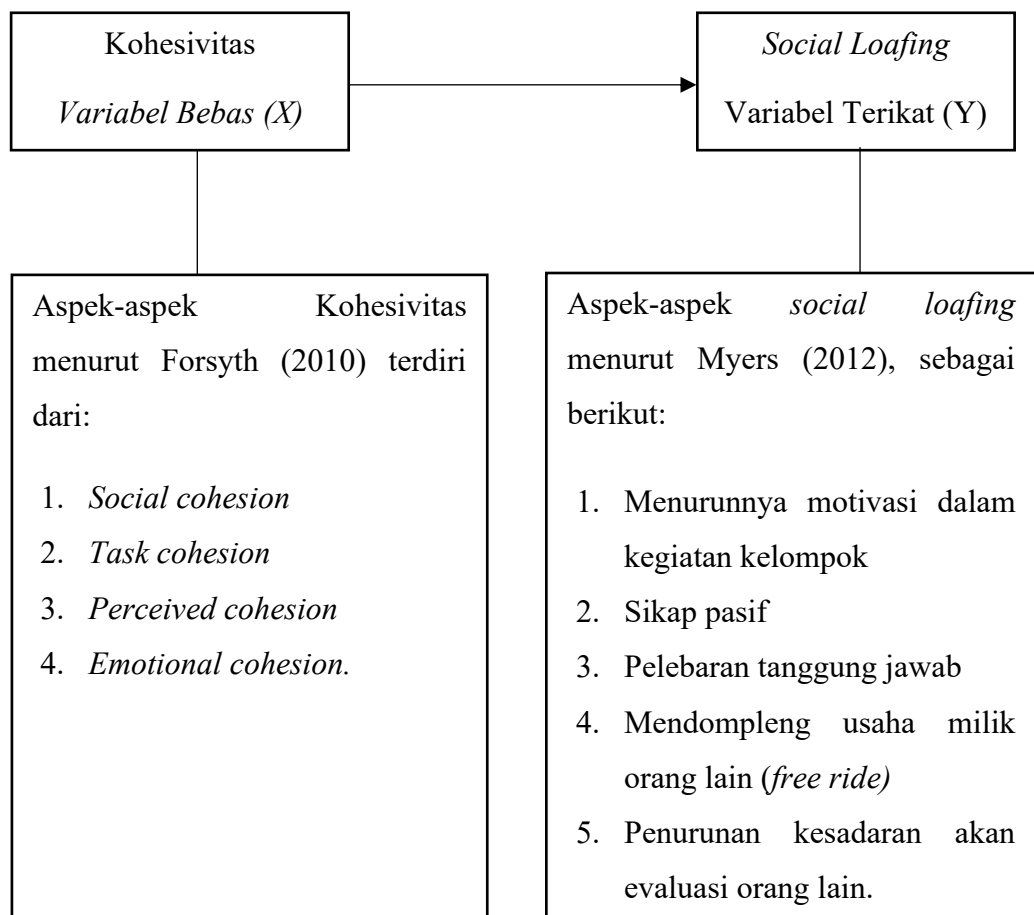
Kohesivitas
Variabel Bebas (X)

Social Loafing
Variabel Terikat (Y)

Aspek-aspek Kohesivitas menurut Forsyth (2010) terdiri dari:

1. Social cohesion
2. Task cohesion
3. Perceived cohesion
4. Emotional cohesion.

Aspek-aspek social loafing menurut Myers (2012), sebagai berikut:

1. Menurunnya motivasi dalam kegiatan kelompok
2. Sikap pasif
3. Pelebaran tanggung jawab
4. Mendompleng usaha milik orang lain (free ride)
5. Penurunan kesadaran akan evaluasi orang lain.